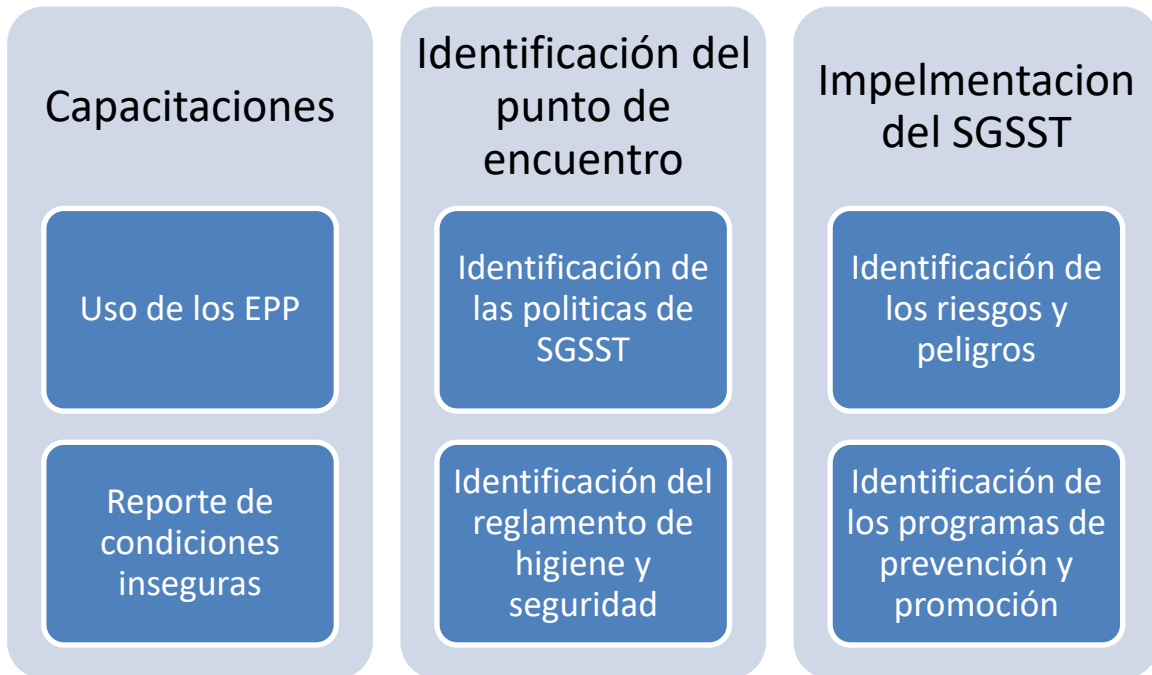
Capacitaciones

Uso de los EPP

Reporte de condiciones inseguras

Identificación del punto de encuentro

Identificación de las politicas de SGSST

Identificación del reglamento de higiene y seguridad

Impelmentacion del SGSST

Identificación de los riesgos y peligros

Identificación de los programas de prevención y promoción